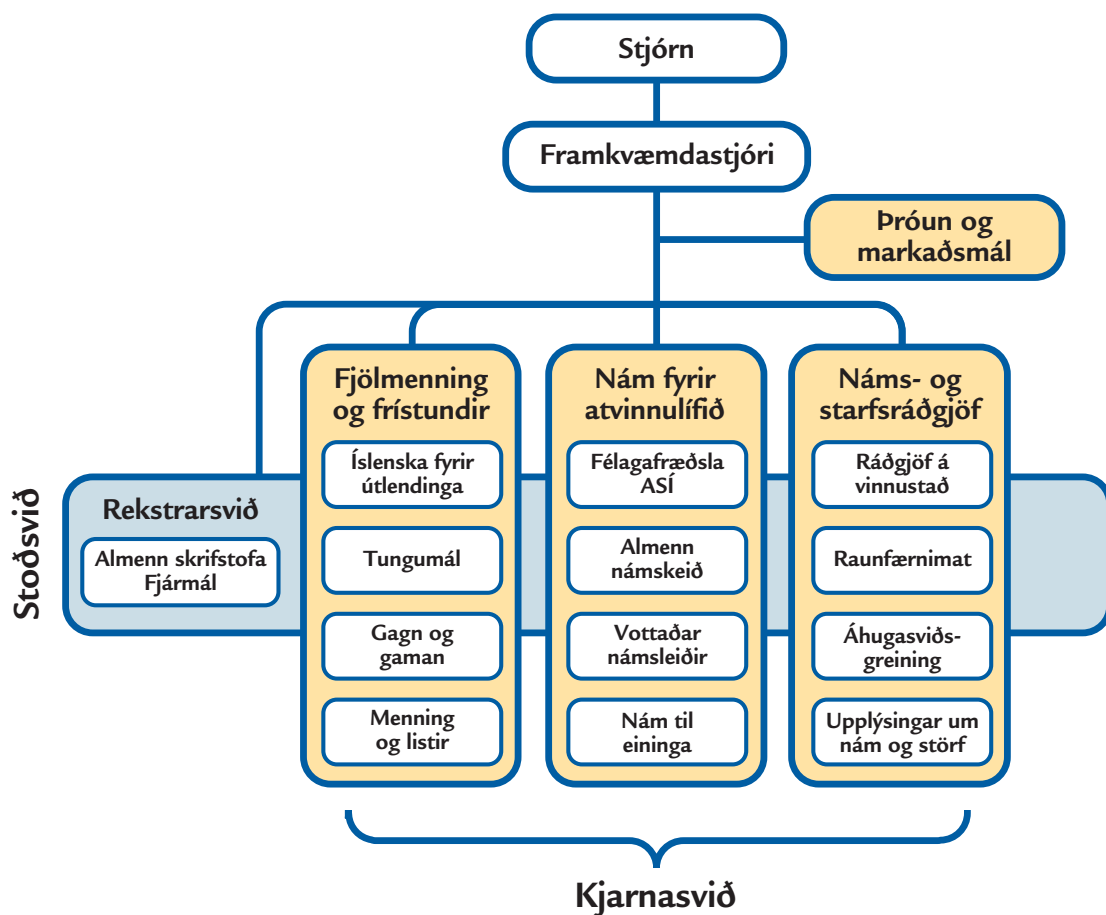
Stjórn

Framkvæmdastjóri

Þróun og markaðsmál

Stoðsvið

Rekstrarsvið

Almenn skrifstofa Fjármál

Fjölmenning og frístundir

Íslenska fyrir útlendinga

Tungumál

Gagn og gaman

Menning og listir

Nám fyrir atvinnulífið

Félagafræðsla ASÍ

Almenn námskeið

Vottaðar námsleiðir

Nám til eininga

Náms- og starfsráðgjöf

Ráðgjöf á vinnustað

Raunfærnimat

Áhugasviðs-greining

Upplýsingar um nám og störf

Kjarnasvið